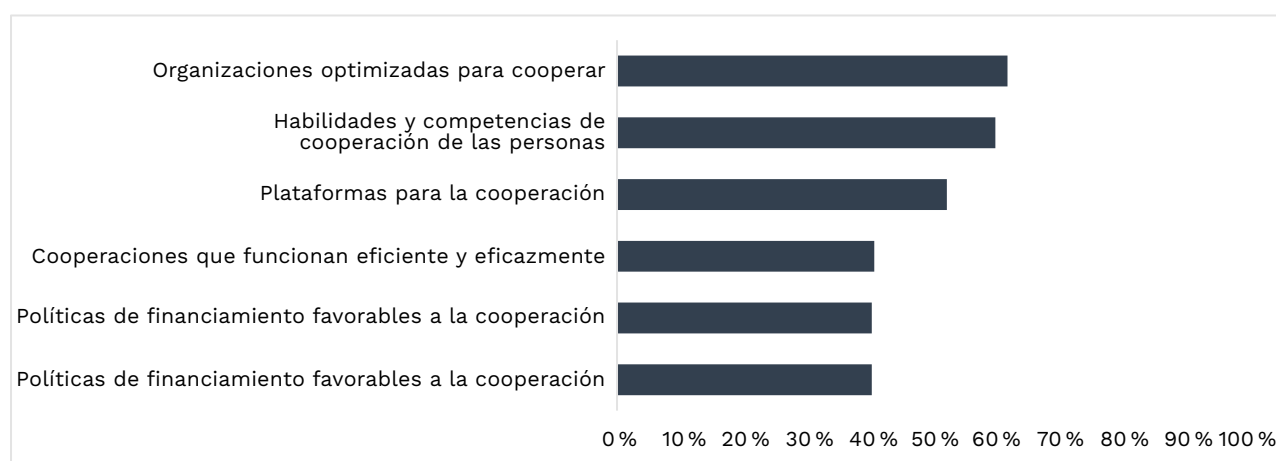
Organizaciones optimizadas para cooperar

Habilidades y competencias de cooperación de las personas

Plataformas para la cooperación

Cooperaciones que funcionan eficiente y eficazmente

Políticas de financiamiento favorables a la cooperación

Políticas de financiamiento favorables a la cooperación

0 % 10 % 20 % 30 % 40 % 50 % 60 % 70 % 80 % 90 % 100 %